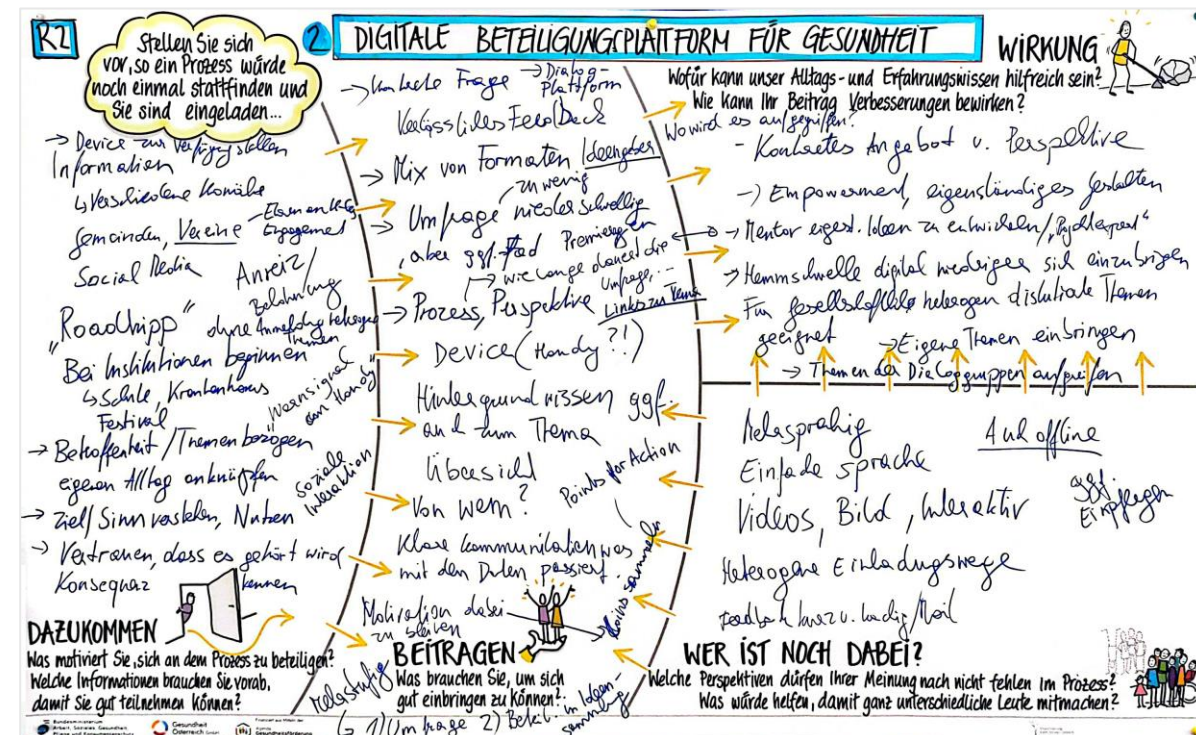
R2

Stellen Sie sich vor, so ein Prozess würde noch einmal stattfinden und Sie sind eingeladen...

2 DIGITALE BETEILIGUNGSPLATTFORM FÜR GESUNDHEIT

WIRKUNG
Wofür kann unser Alltags- und Erfahrungswissen hilfreich sein?
Wie kann Ihr Beitrag Verbesserungen bewirken?

→ Device zur Verfügung stellen
Informationen
↳ Verschiedene Kanäle
Gemeinden, Vereine – Ehrenamtliches Engagement
Social Media
Anreiz / Belohnung
„Roadtripp" ohne Anmeldung hlingen Themen
Bei Institutionen beginnen
↳ Schule, Krankenhaus
Festival
Wassersignal am Handy
→ Betroffenheit / Themenbezogen
eigenen Alltag anknüpfen
soziale Interaktion
→ Ziel / Sinn verstehen, Nutzen
→ Vertrauen, dass es gehört wird
Konsequenz kennen

DAZUKOMMEN
Was motiviert Sie, sich an dem Prozess zu beteiligen?
Welche Informationen brauchen Sie vorab, damit Sie gut teilnehmen können?

→ konkrete Frage → Dialog-Plattform
Kontinuierliches Feedback
→ Mix von Formaten Ideengeber
Umfrage nieder schwellig unwenig
, aber ggf. Feed Premieregen
→ wie lange dauert die Umfrage, ...
→ Prozess, Perspektive Links zu Themen
Device (Handy ?!)
Hintergrundwissen ggf. auch zum Thema
Übersicht
Von wem?
Points for Action
Klare Kommunikation was mit den Daten passiert
Motivation dabei zu bleiben
Points sammeln
BEITRAGEN
Was brauchen Sie, um sich gut einbringen zu können?
Mehrstufig
→ 1) Umfrage 2) Beteil. im Ideensammlung

Wo wird es aufgegriffen?
- Konkretes Angebot u. Perspektive
→ Empowerment, eigenständiges Gestalten
→ Mentor eigene Ideen zu entwickeln / „Projektexpert"
→ Hemmschwelle digital niedriger sich einzubringen
Für gesellschaftlich heikle diskutierte Themen geeignet
→ Eigene Themen einbringen
→ Themen der Zielgruppen aufgreifen

Mehrsprachig
Auch offline
Einfache Sprache
Videos, Bild, Interaktiv
ggf. Empfehlungen
Heterogene Einladungswege
Feedback kurz u. lustig / Mail

WER IST NOCH DABEI?
Welche Perspektiven dürfen Ihrer Meinung nach nicht fehlen im Prozess?
Was würde helfen, damit ganz unterschiedliche Leute mitmachen?

Bundesministerium Arbeit, Soziales, Gesundheit, Pflege und Konsumentenschutz
Gesundheit Österreich GmbH
Finanziert aus Mitteln der Agenda Gesundheitsförderung